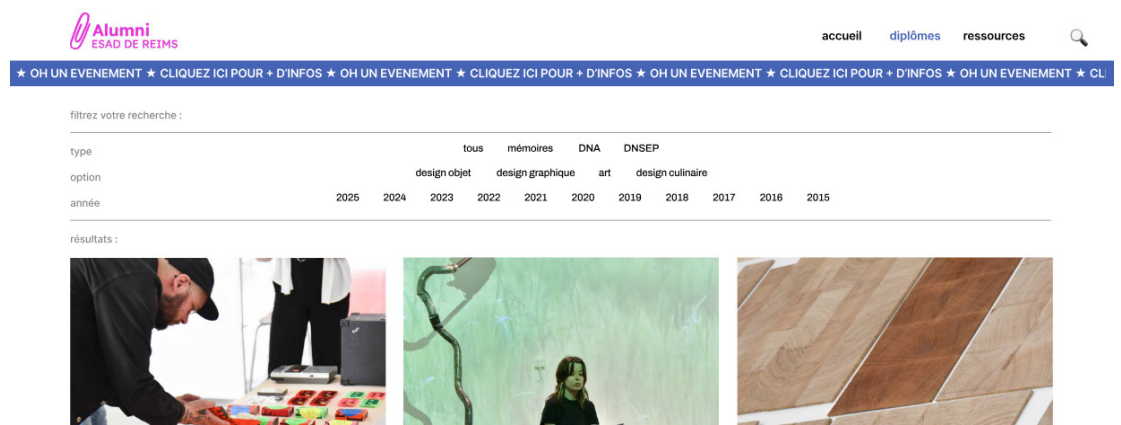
Alumni
ESAD DE REIMS

accueil diplômes ressources

★ OH UN EVENEMENT ★ CLIQUEZ ICI POUR + D'INFOS ★ OH UN EVENEMENT ★ CLIQUEZ ICI POUR + D'INFOS ★ OH UN EVENEMENT ★ CLIQUEZ ICI POUR + D'INFOS ★ OH UN EVENEMENT ★ CL

filtrez votre recherche :

type tous mémoires DNA DNSEP

option design objet design graphique art design culinaire

année 2025 2024 2023 2022 2021 2020 2019 2018 2017 2016 2015

résultats :